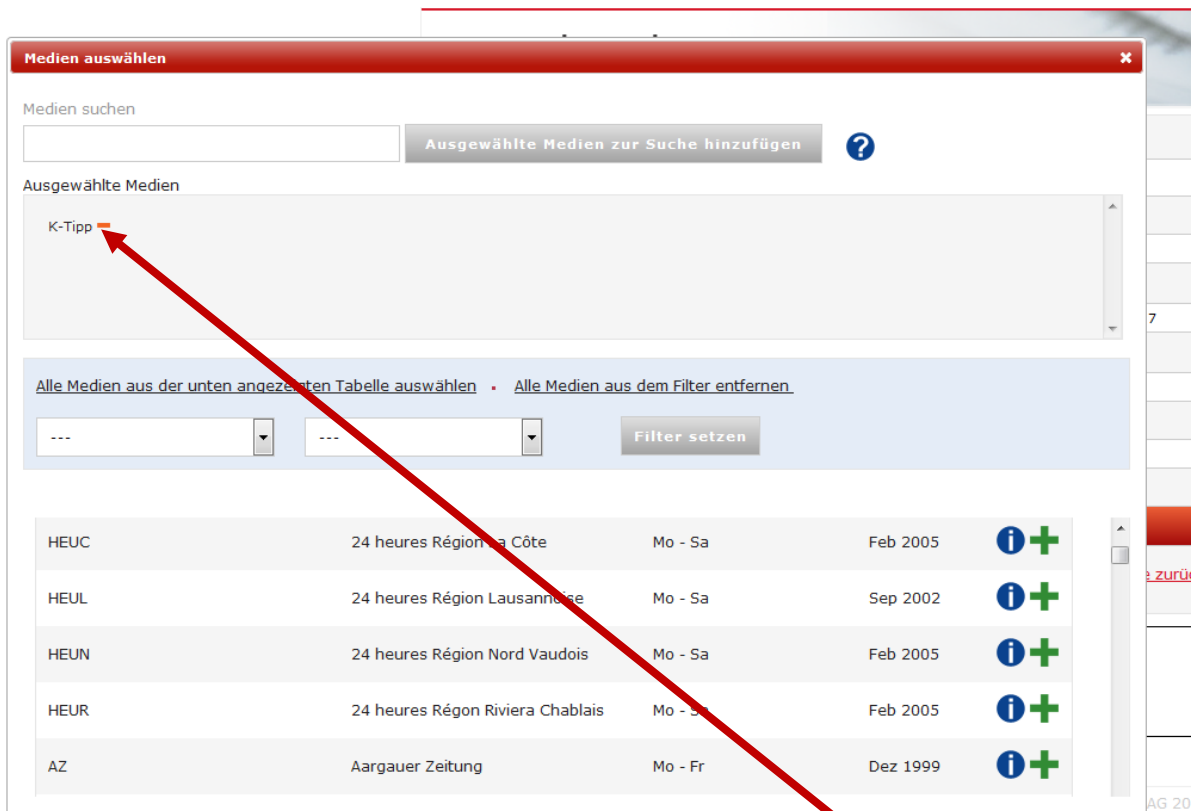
Medien auswählen ×

Medien suchen

Ausgewählte Medien zur Suche hinzufügen ?

Ausgewählte Medien

K-Tipp

Alle Medien aus der unten angez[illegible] Tabelle auswählen · Alle Medien aus dem Filter entfernen

--- ---

Filter setzen

| | | | | |
|---|---|---|---|---|
| HEUC | 24 heures Région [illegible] Côte | Mo - Sa | Feb 2005 | |
| HEUL | 24 heures Région Lausann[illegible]se | Mo - Sa | Sep 2002 | |
| HEUN | 24 heures Région Nord Vaudois | Mo - Sa | Feb 2005 | |
| HEUR | 24 heures Régon Riviera Chablais | Mo - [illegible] | Feb 2005 | |
| AZ | Aargauer Zeitung | Mo - Fr | Dez 1999 | |

7

e zurü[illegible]

AG 20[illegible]